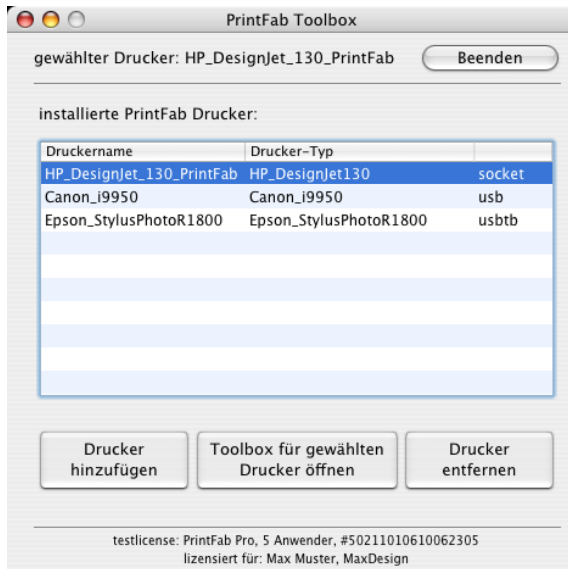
PrintFab Toolbox

gewählter Drucker: HP_DesignJet_130_PrintFab

Beenden

installierte PrintFab Drucker:

| Druckername | Drucker-Typ | |
|---|---|---|
| HP_DesignJet_130_PrintFab | HP_DesignJet130 | socket |
| Canon_i9950 | Canon_i9950 | usb |
| Epson_StylusPhotoR1800 | Epson_StylusPhotoR1800 | usbtb |

Drucker hinzufügen

Toolbox für gewählten Drucker öffnen

Drucker entfernen

testlicense: PrintFab Pro, 5 Anwender, #50211010610062305
lizensiert für: Max Muster, MaxDesign